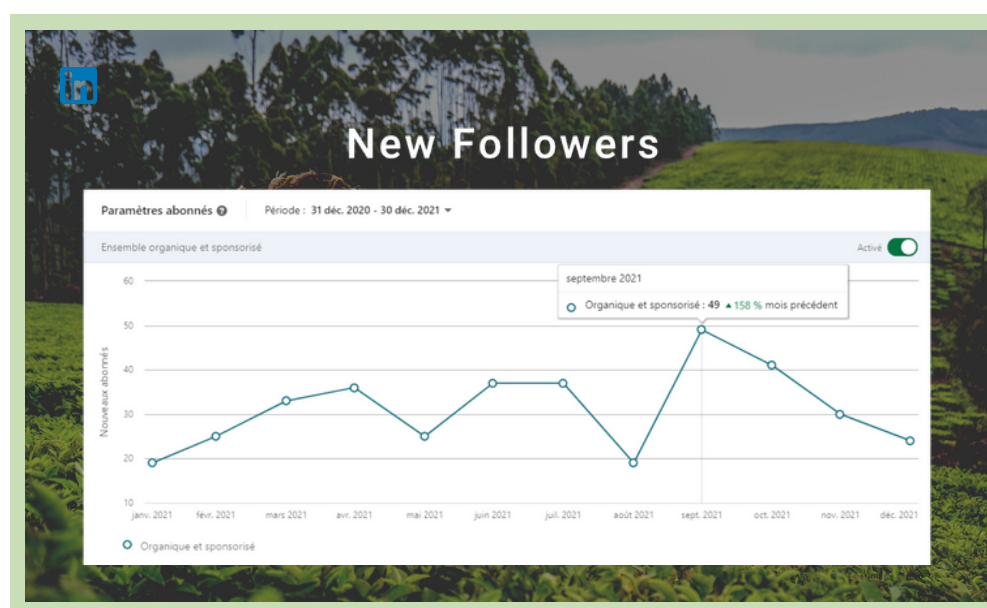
in

New Followers

Paramètres abonnés ? Période : 31 déc. 2020 - 30 déc. 2021

Ensemble organique et sponsorisé

Activé

septembre 2021

Organique et sponsorisé : 49 ▲158 % mois précédent

60
50
40
30
20
10

Nouveaux abonnés

janv. 2021 févr. 2021 mars 2021 avr. 2021 mai 2021 juin 2021 juil. 2021 août 2021 sept. 2021 oct. 2021 nov. 2021 déc. 2021

Organique et sponsorisé